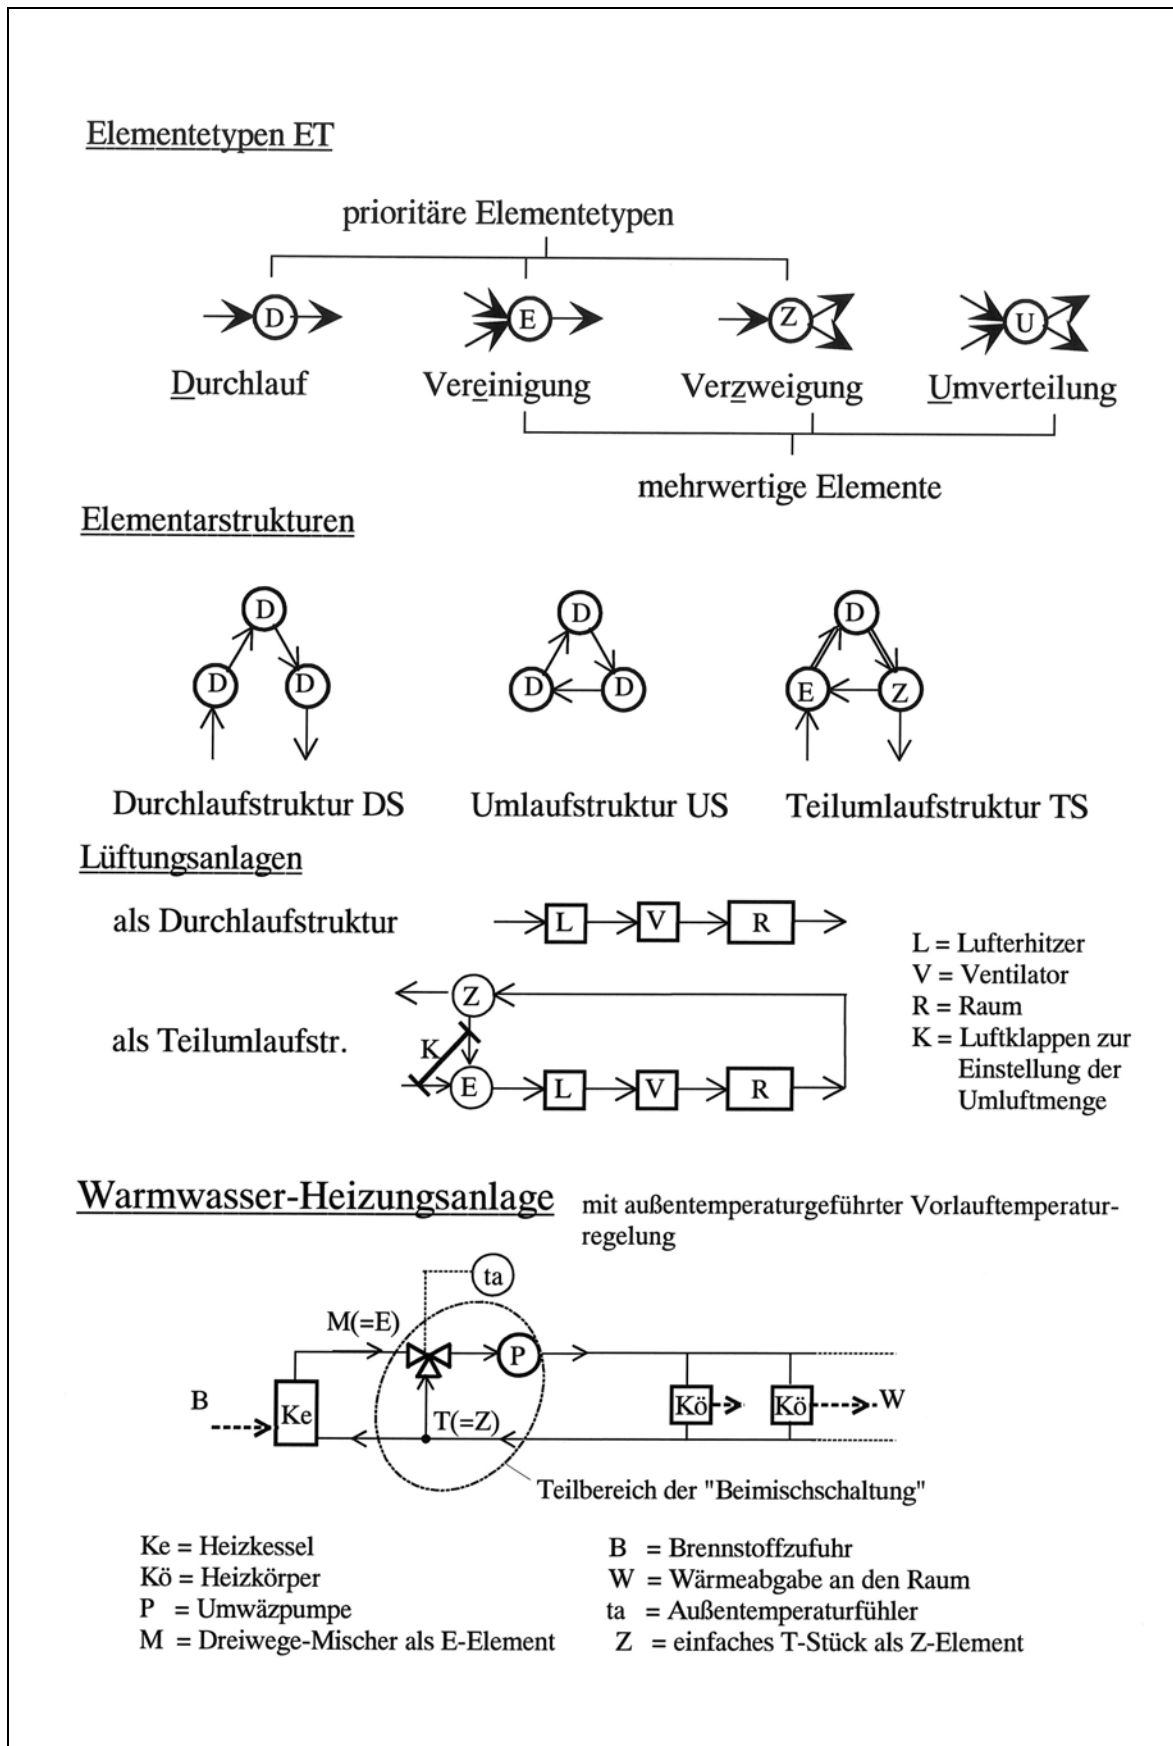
Elementetypen ET

prioritäre Elementetypen

D
E
Z
U

Durchlauf
Vereinigung
Verzweigung
Umverteilung

mehrwertige Elemente

Elementarstrukturen

D
D
D

D
D
D

D
E
Z

Durchlaufstruktur DS
Umlaufstruktur US
Teilumlaufstruktur TS

Lüftungsanlagen

als Durchlaufstruktur
L
V
R

L = Lufterhitzer
V = Ventilator
R = Raum
K = Luftklappen zur Einstellung der Umluftmenge

als Teilumlaufstr.
Z
K
E
L
V
R

Warmwasser-Heizungsanlage mit außentemperaturgeführter Vorlauftemperaturregelung

ta
M(=E)
P
B
Ke
T(=Z)
Kö
Kö
W

Teilbereich der "Beimischschaltung"

Ke = Heizkessel
Kö = Heizkörper
P = Umwäzpumpe
M = Dreiwege-Mischer als E-Element

B = Brennstoffzufuhr
W = Wärmeabgabe an den Raum
ta = Außentemperaturfühler
Z = einfaches T-Stück als Z-Element